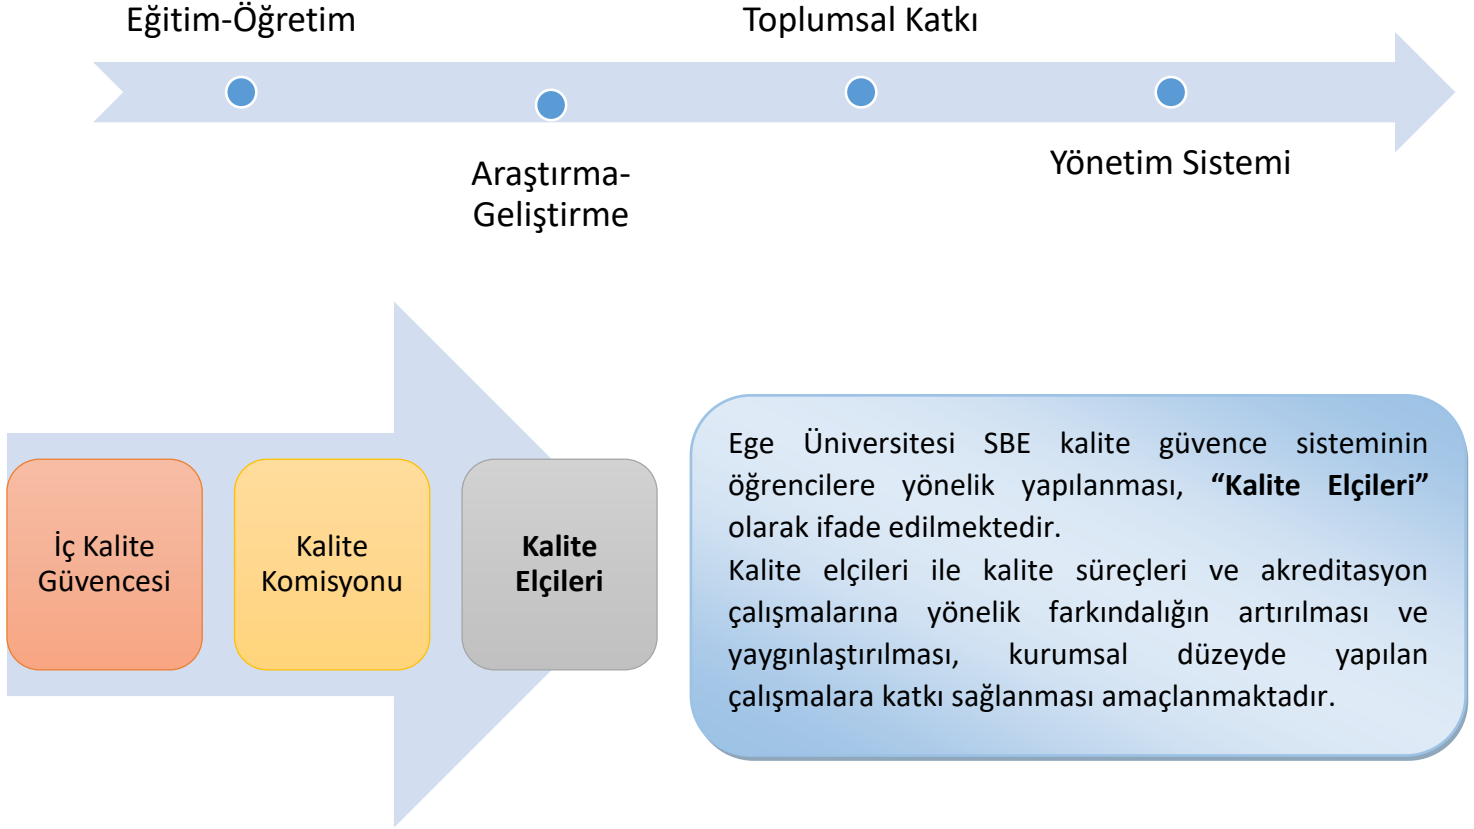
Eğitim-Öğretim

Toplumsal Katkı

Araştırma-Geliştirme

Yönetim Sistemi

İç Kalite Güvencesi

Kalite Komisyonu

**Kalite Elçileri**

Ege Üniversitesi SBE kalite güvence sisteminin öğrencilere yönelik yapılanması, **“Kalite Elçileri”** olarak ifade edilmektedir.
Kalite elçileri ile kalite süreçleri ve akreditasyon çalışmalarına yönelik farkındalığın artırılması ve yaygınlaştırılması, kurumsal düzeyde yapılan çalışmalara katkı sağlanması amaçlanmaktadır.